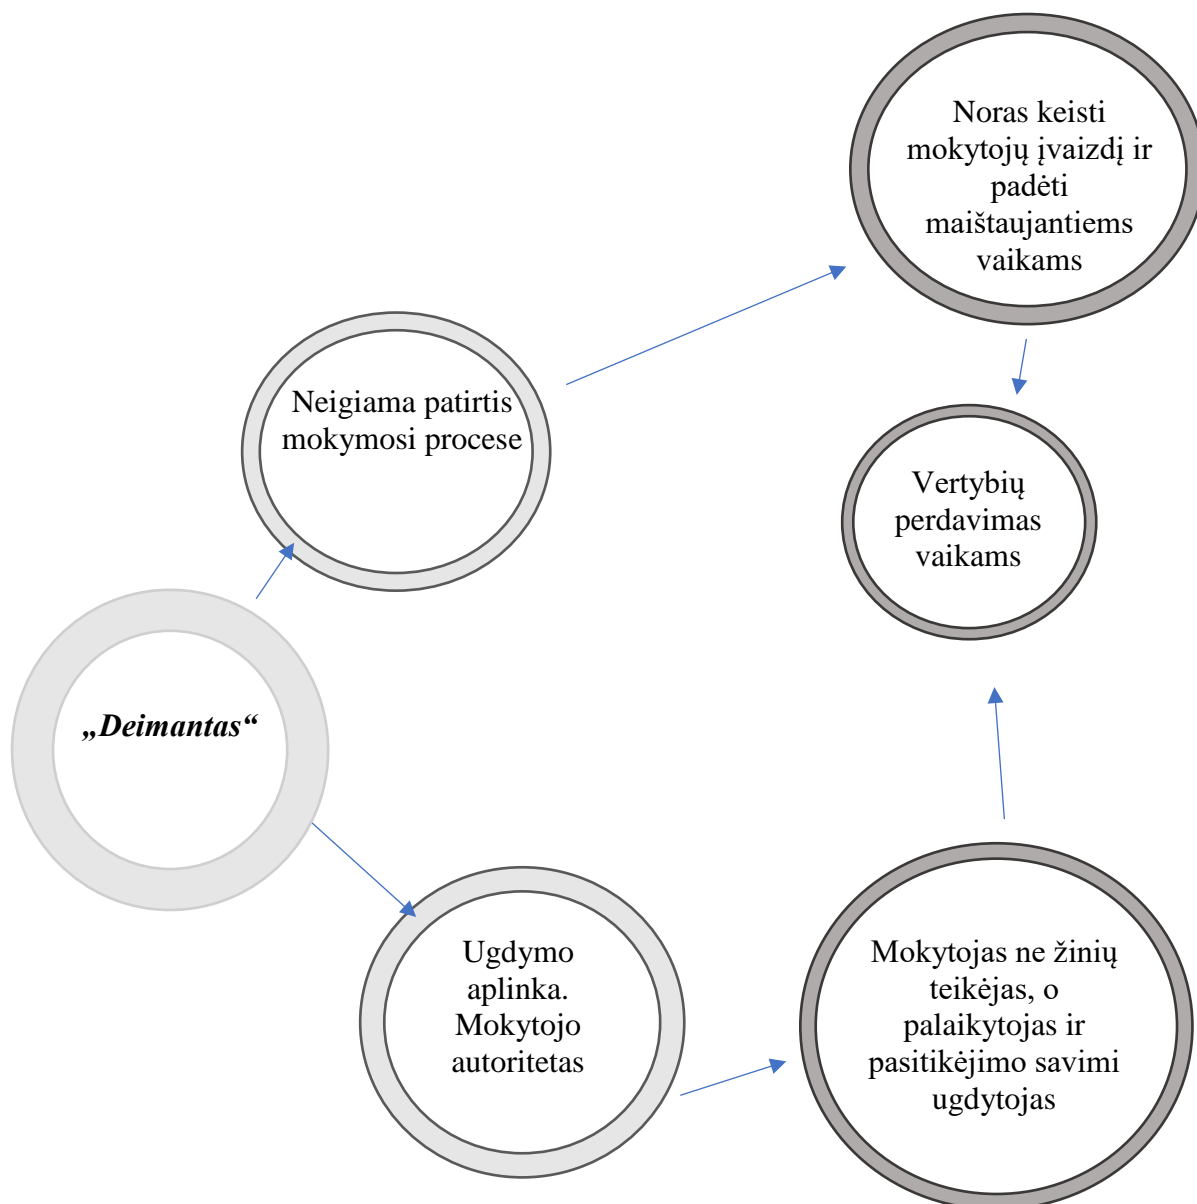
„Deimantas“

Neigiama patirtis mokymosi procese

Noras keisti mokytojų įvaizdį ir padėti maištaujantiems vaikams

Vertybių perdavimas vaikams

Ugdymo aplinka. Mokytojo autoritetas

Mokytojas ne žinių teikėjas, o palaikytojas ir pasitikėjimo savimi ugdytojas